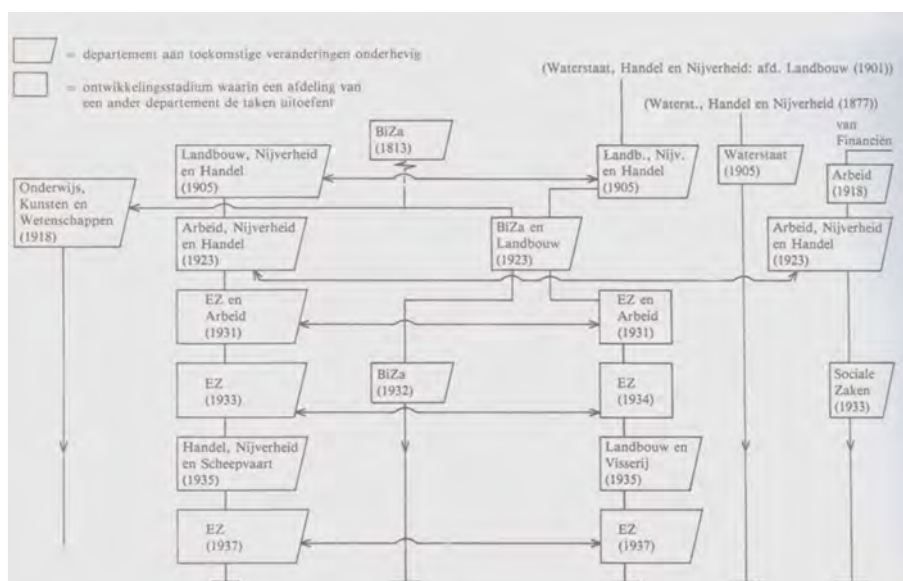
= departement aan toekomstige veranderingen onderhevig

= ontwikkelingsstadium waarin een afdeling van een ander departement de taken uitoefent

(Waterstaat, Handel en Nijverheid: afd. Landbouw (1901))

(Waterst., Handel en Nijverheid (1877))

van Financiën

BiZa (1813)

Landbouw, Nijverheid en Handel (1905)

Landb., Nijv. en Handel (1905)

Waterstaat (1905)

Arbeid (1918)

Onderwijs, Kunsten en Wetenschappen (1918)

Arbeid, Nijverheid en Handel (1923)

BiZa en Landbouw (1923)

Arbeid, Nijverheid en Handel (1923)

EZ en Arbeid (1931)

EZ en Arbeid (1931)

EZ (1933)

BiZa (1932)

EZ (1934)

Sociale Zaken (1933)

Handel, Nijverheid en Scheepvaart (1935)

Landbouw en Visserij (1935)

EZ (1937)

EZ (1937)